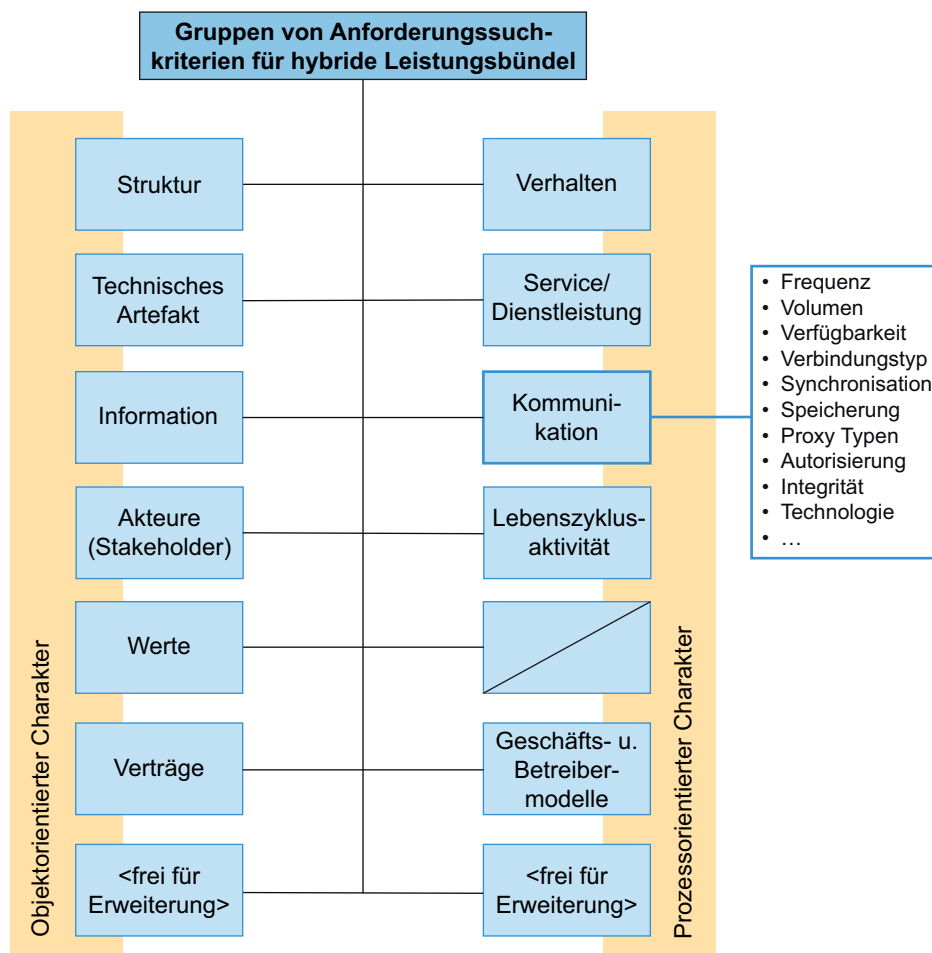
Gruppen von Anforderungssuchkriterien für hybride Leistungsbündel

Objektorientierter Charakter

Struktur

Technisches Artefakt

Information

Akteure (Stakeholder)

Werte

Verträge

<frei für Erweiterung>

Prozessorientierter Charakter

Verhalten

Service/ Dienstleistung

Kommunikation

Lebenszyklusaktivität

Geschäfts- u. Betreibermodelle

<frei für Erweiterung>

- Frequenz
- Volumen
- Verfügbarkeit
- Verbindungstyp
- Synchronisation
- Speicherung
- Proxy Typen
- Autorisierung
- Integrität
- Technologie
- …